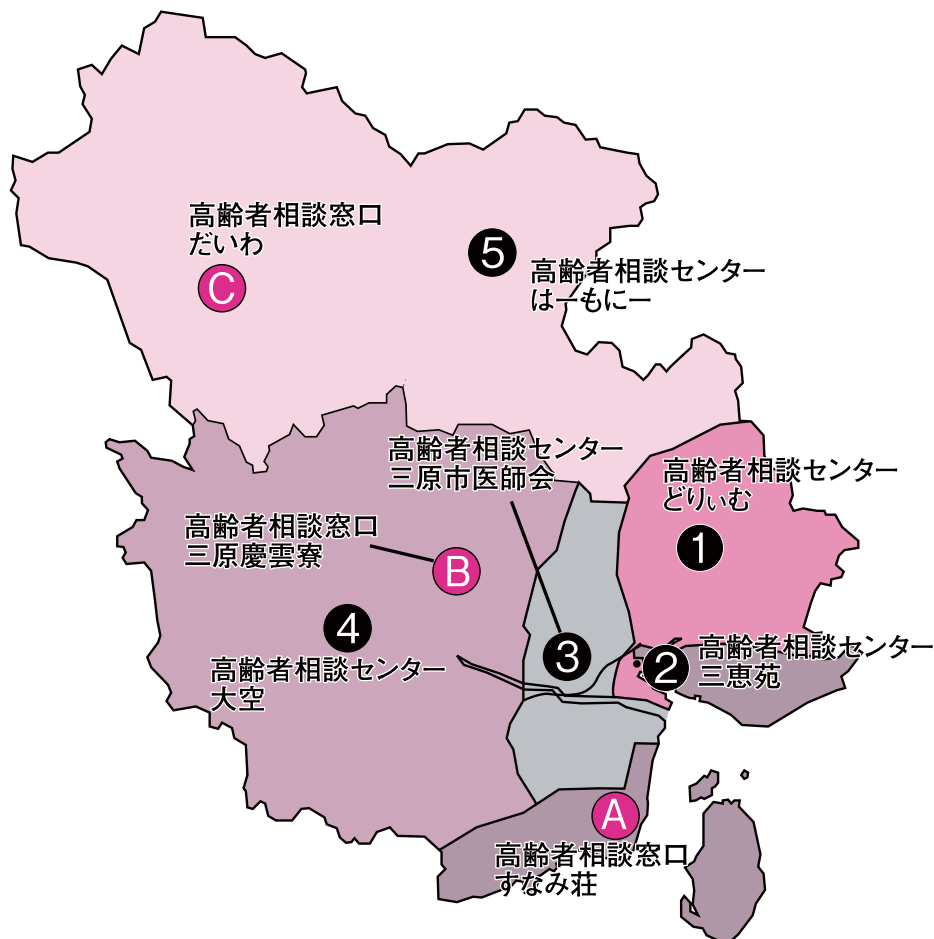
高齢者相談窓口
だいわ
C

5
高齢者相談センター
はーもにー

高齢者相談センター
三原市医師会

高齢者相談センター
どりぃむ

1

高齢者相談窓口
三原慶雲寮
B

4
高齢者相談センター
大空

3

2
高齢者相談センター
三恵苑

A
高齢者相談窓口
すなみ荘